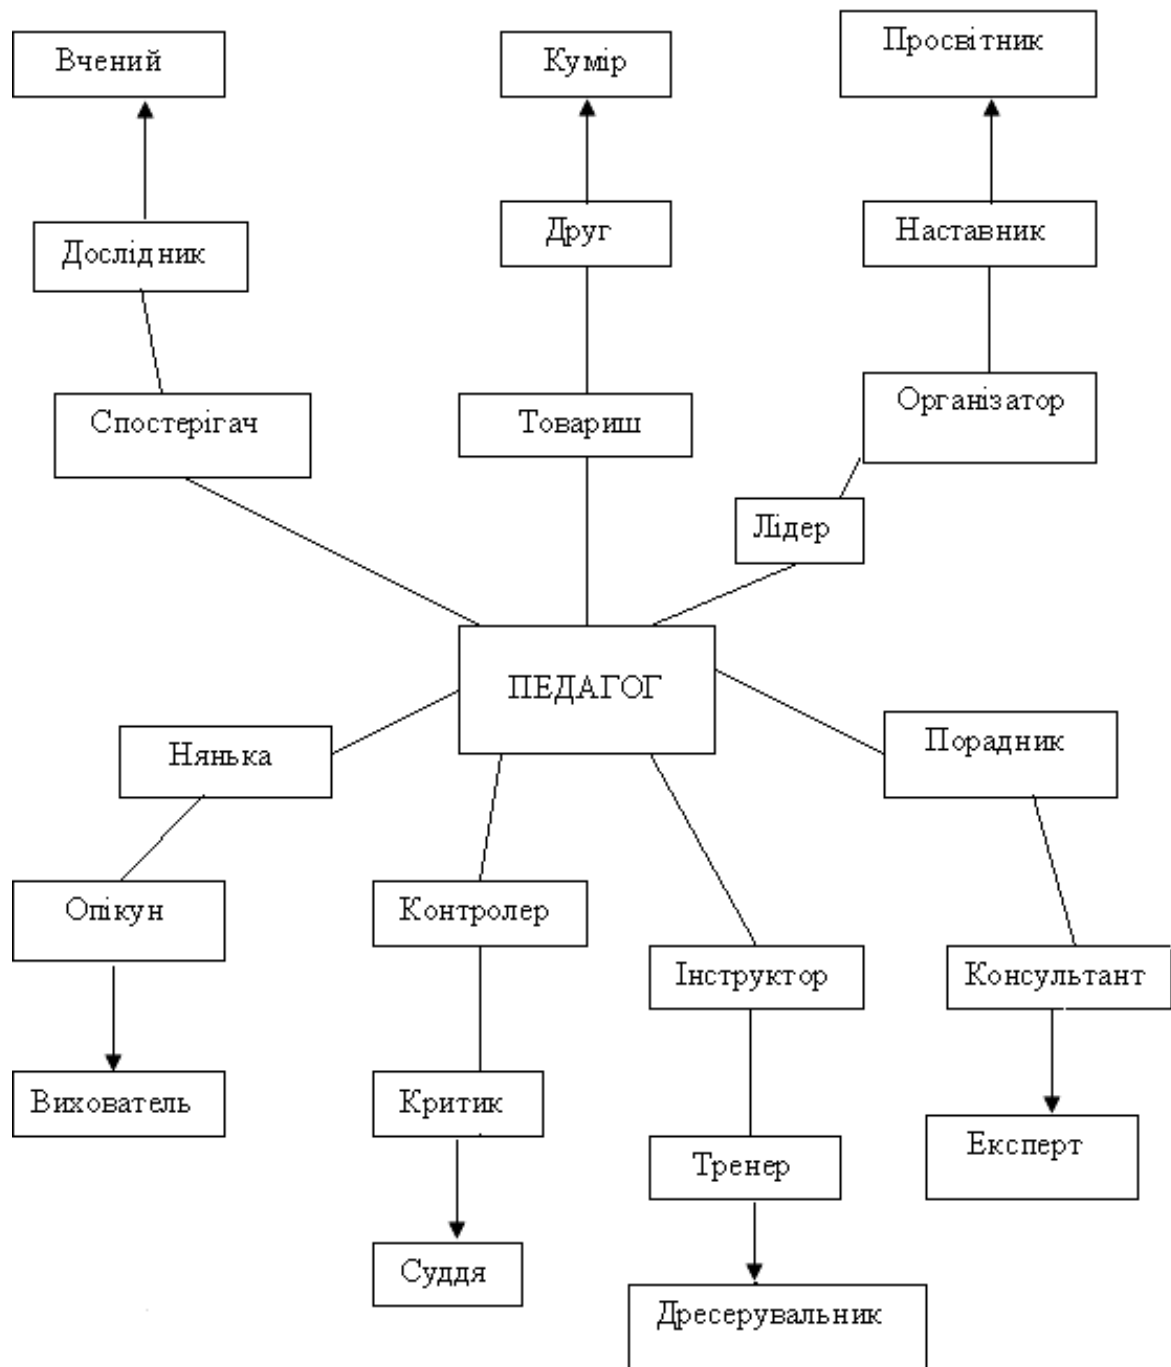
Вчений

Кумір

Просвітник

Дослідник

Друг

Наставник

Спостерігач

Товариш

Організатор

Лідер

ПЕДАГОГ

Нянька

Порадник

Опікун

Контролер

Інструктор

Консультант

Вихователь

Критик

Експерт

Тренер

Суддя

Дресерувальник